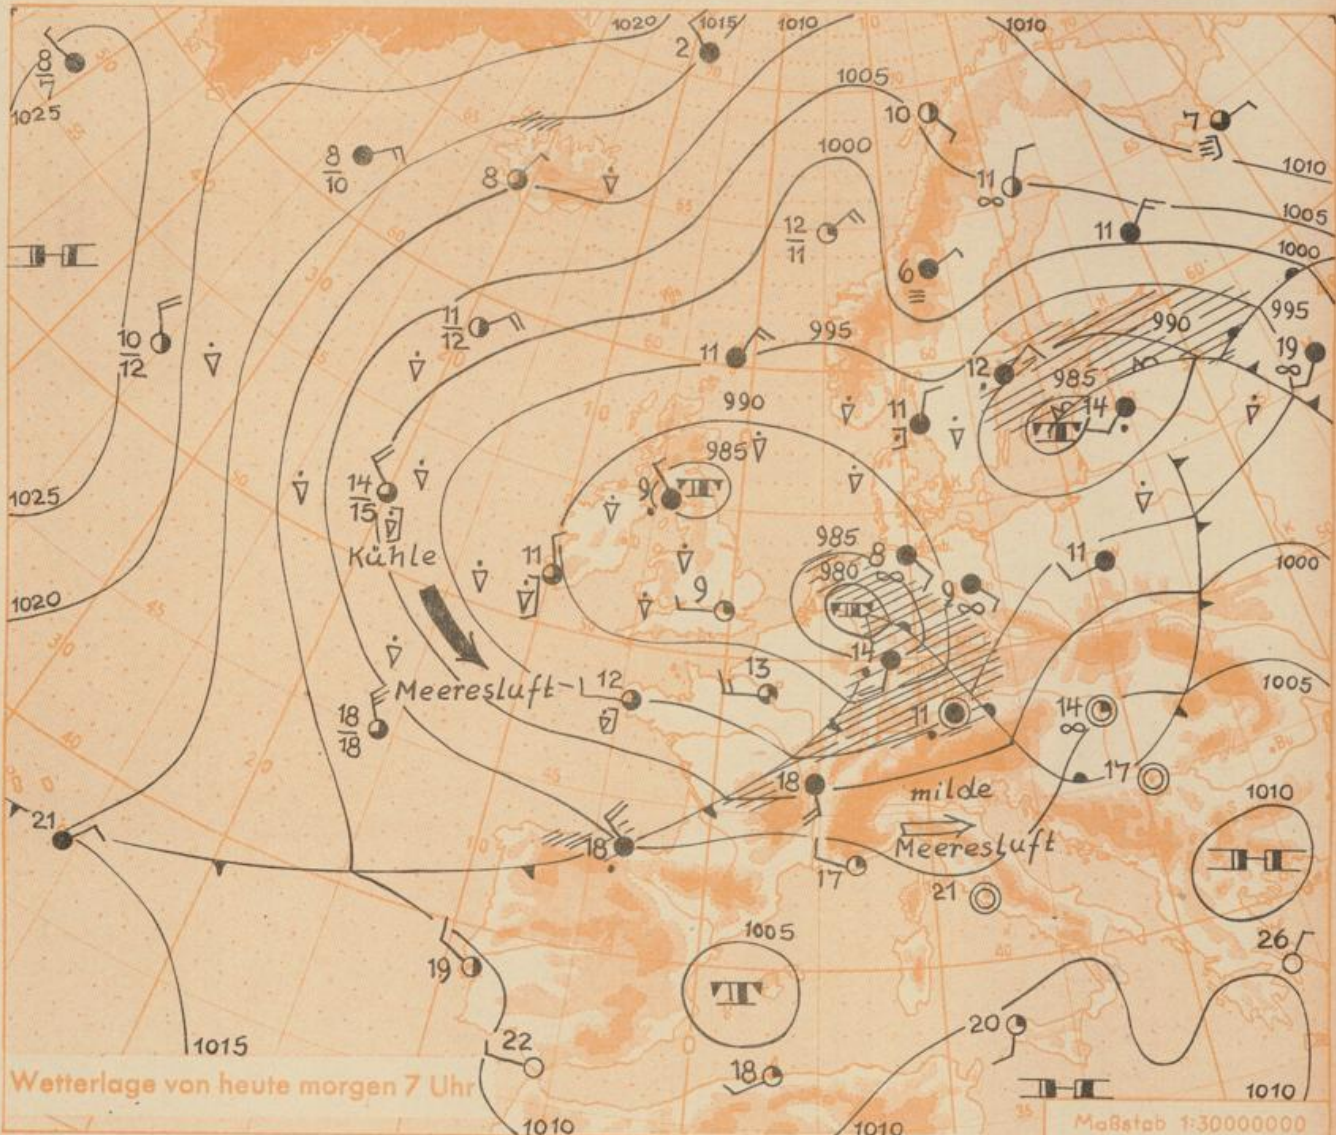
1020 1015 1010 1010

$\frac{8}{7}$

1025

2

1005

10

7

$\frac{8}{10}$

8

1000

11

1010

1005

$\frac{12}{11}$

11

1000

6

995

$\frac{10}{12}$

$\frac{11}{12}$

11

995

990

19

12

985

990

14

985

11

$\frac{14}{15}$

985

9

Kühle

985

8

11

1000

11

980

9

9

Meeresluft

12

13

14

1005

$\frac{18}{18}$

11

14

17

18

milde

1010

21

18

Meeresluft

17

21

19

1005

26

22

20

1015

18

Wetterlage von heute morgen 7 Uhr

1010

1010

1010

Maßstab 1:30000000